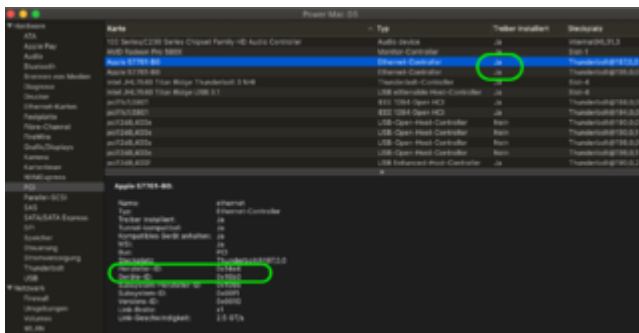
Power Mac G5

Karte | Typ | Treiber installiert | Steckplatz
--- | --- | --- | ---
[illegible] Series/C230 Series Chipset Family HD Audio Controller | Audio device | Ja | Internal@0,31,3
AMD Radeon Pro 580X | Monitor-Controller | Ja | Slot-1
Apple 57761-B0 | Ethernet-Controller | Ja | Thunderbolt@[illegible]
Apple 57761-B0 | Ethernet-Controller | Ja | Thunderbolt@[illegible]
Intel JHL7540 Titan Ridge Thunderbolt 3 NHI | Thunderbolt-Controller | Ja | Slot-4
Intel JHL7540 Titan Ridge USB 3.1 | USB eXtensible Host-Controller | Ja | Slot-4
pci11c1,5901 | IEEE 1394 Open HCI | Ja | Thunderbolt@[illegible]
pci11c1,5901 | IEEE 1394 Open HCI | Ja | Thunderbolt@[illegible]
pci1246,400a | USB-Open-Host-Controller | Nein | Thunderbolt@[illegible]
pci1246,400a | USB-Open-Host-Controller | Nein | Thunderbolt@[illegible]
pci1246,400a | USB-Open-Host-Controller | Nein | Thunderbolt@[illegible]
pci1246,400a | USB-Open-Host-Controller | Nein | Thunderbolt@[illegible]
pci1246,400f | USB Enhanced-Host-Controller | Ja | Thunderbolt@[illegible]

Hardware
ATA
Apple Pay
Audio
Bluetooth
Brennen von Medien
Diagnose
Drucker
Ethernet-Karten
Festplatte
Fibre-Channel
FireWire
Grafik/Displays
Kamera
Kartenleser
NVMExpress
PCI
Parallel-SCSI
SAS
SATA/SATA Express
SPI
Speicher
Steuerung
Stromversorgung
Thunderbolt
USB
Netzwerk
Firewall
Umgebungen
Volumes
WLAN

Apple 57761-B0:

Name: ethernet
Typ: Ethernet-Controller
Treiber installiert: Ja
Tunnel-kompatibel: Ja
Kompatibles Gerät erhalten: Ja
MSI: Ja
Bus: PCI
Steckplatz: Thunderbolt@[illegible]
Hersteller-ID: 0x14e4
Geräte-ID: 0x16b0
Subsystem-Hersteller-ID: 0x106b
Subsystem-ID: 0x00f1
Versions-ID: 0x0001
Link-Breite: x1
Link-Geschwindigkeit: 2.5 GT/s